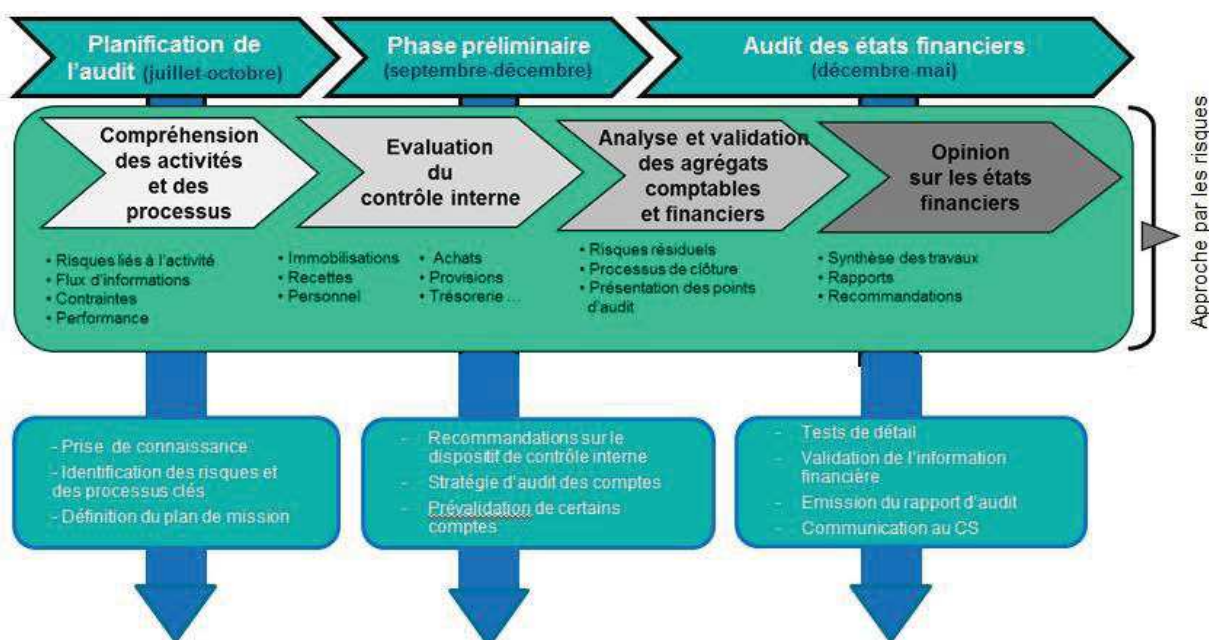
Planification de l'audit (juillet-octobre)

Phase préliminaire (septembre-décembre)

Audit des états financiers (décembre-mai)

Compréhension des activités et des processus

Evaluation du contrôle interne

Analyse et validation des agrégats comptables et financiers

Opinion sur les états financiers

Approche par les risques

• Risques liés à l'activité
• Flux d'informations
• Contraintes
• Performance

• Immobilisations
• Recettes
• Personnel

• Achats
• Provisions
• Trésorerie ...

• Risques résiduels
• Processus de clôture
• Présentation des points d'audit

• Synthèse des travaux
• Rapports
• Recommandations

- Prise de connaissance
- Identification des risques et des processus clés
- Définition du plan de mission

- Recommandations sur le dispositif de contrôle interne
- Stratégie d'audit des comptes
- Prévalidation de certains comptes

- Tests de détail
- Validation de l'information financière
- Emission du rapport d'audit
- Communication au CS